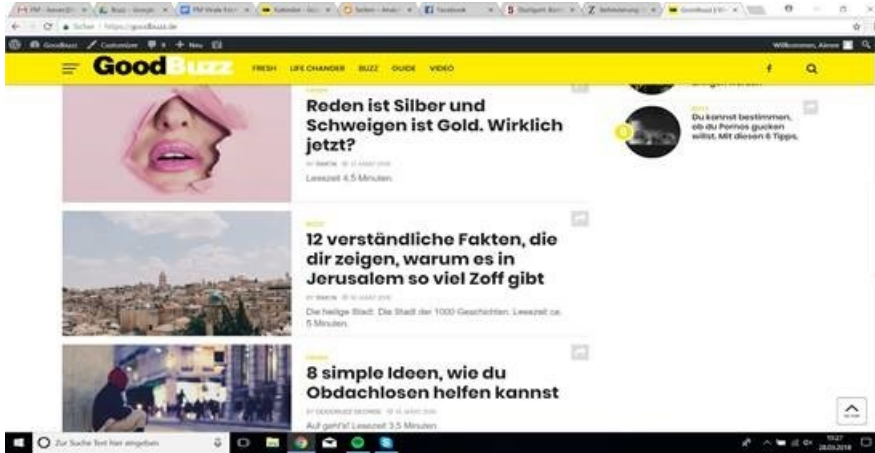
Facebook

Sicher | https://goodbuzz.de

GoodBuzz Customize + Neu

Willkommen, Aimee

GoodBuzz FRESH LIFE CHANGER BUZZ GUIDE VIDEO

FRESH

Reden ist Silber und Schweigen ist Gold. Wirklich jetzt?

BY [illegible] 27. MÄRZ 2018

Lesezeit 4,5 Minuten.

BUZZ

12 verständliche Fakten, die dir zeigen, warum es in Jerusalem so viel Zoff gibt

BY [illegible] 20. MÄRZ 2018

Die heilige Stadt: Die Stadt der 1000 Geschichten. Lesezeit ca. 5 Minuten.

FRESH

8 simple Ideen, wie du Obdachlosen helfen kannst

BY GOODBUZZ DESIGNS 15. MÄRZ 2018

Auf geht's! Lesezeit 3,5 Minuten.

BUZZ

Du kannst bestimmen, ob du Pornos gucken willst. Mit diesen 6 Tipps.

Zur Suche Text hier eingeben

10:27
28.03.2018